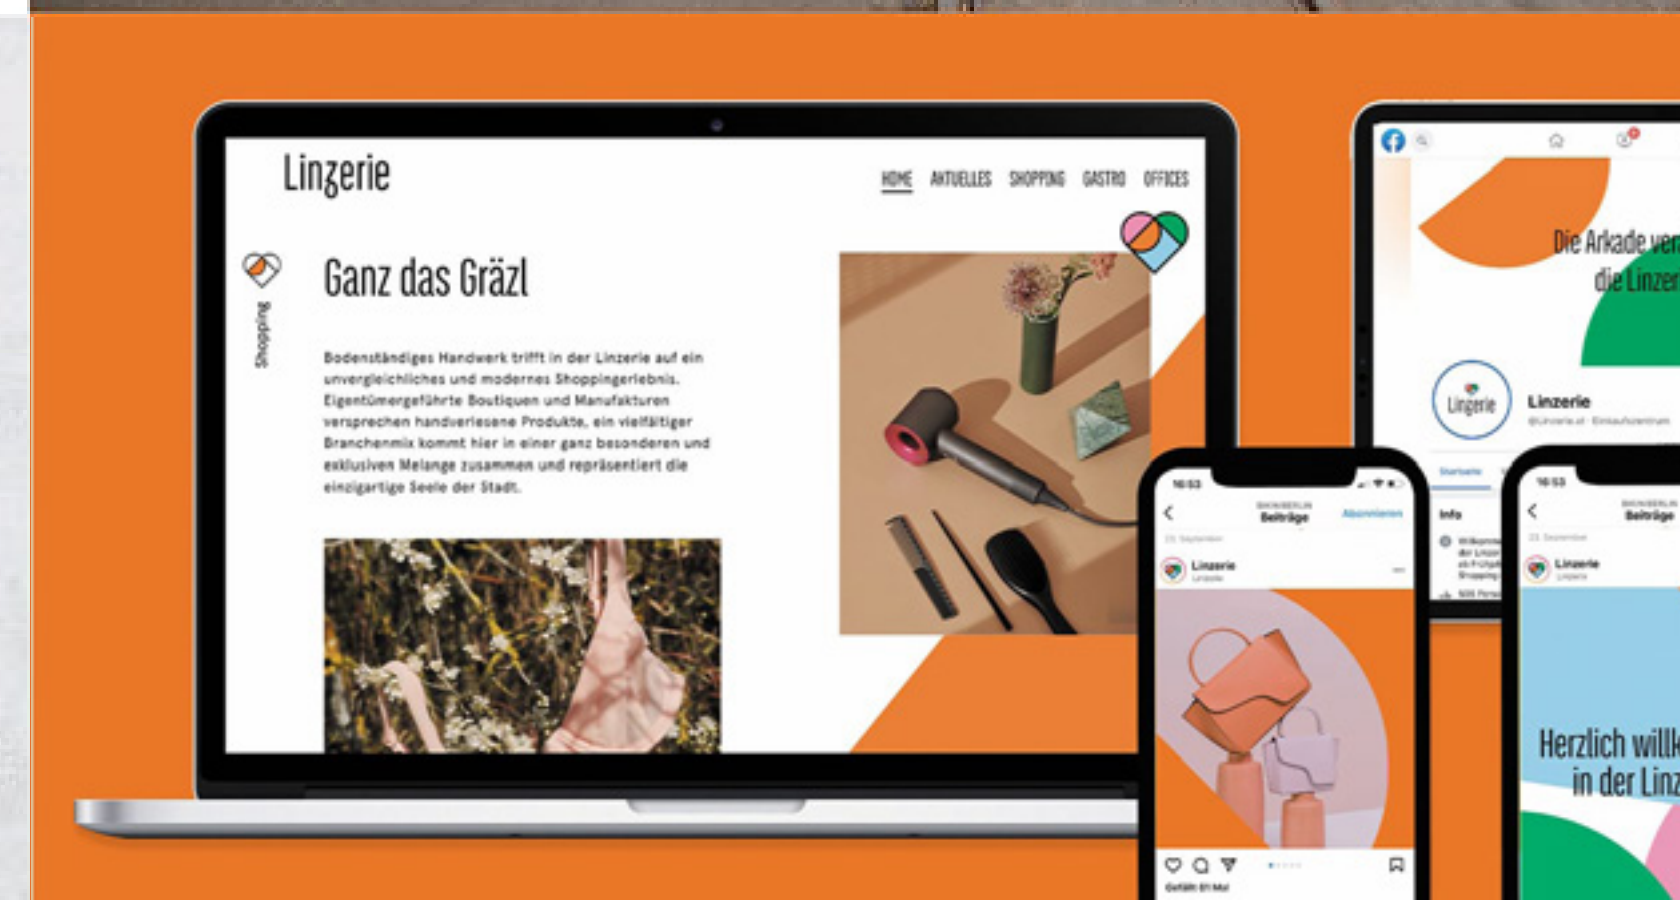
Linzerie

HOME AKTUELLES SHOPPING GASTRO OFFICES

Shopping

Ganz das Gräzl

Bodenständiges Handwerk trifft in der Linzerie auf ein unvergleichliches und modernes Shoppingerlebnis. Eigentümergeführte Boutiquen und Manufakturen versprechen handverlesene Produkte, ein vielfältiger Branchenmix kommt hier in einer ganz besonderen und exklusiven Melange zusammen und repräsentiert die einzigartige Seele der Stadt.

Die Arkade ver
die Linzer

Linzerie

Linzerie

Info

16:53

Beiträge

Abonnieren

Linzerie

16:53

Beiträge

Linzerie

Herzlich willk
in der Linz